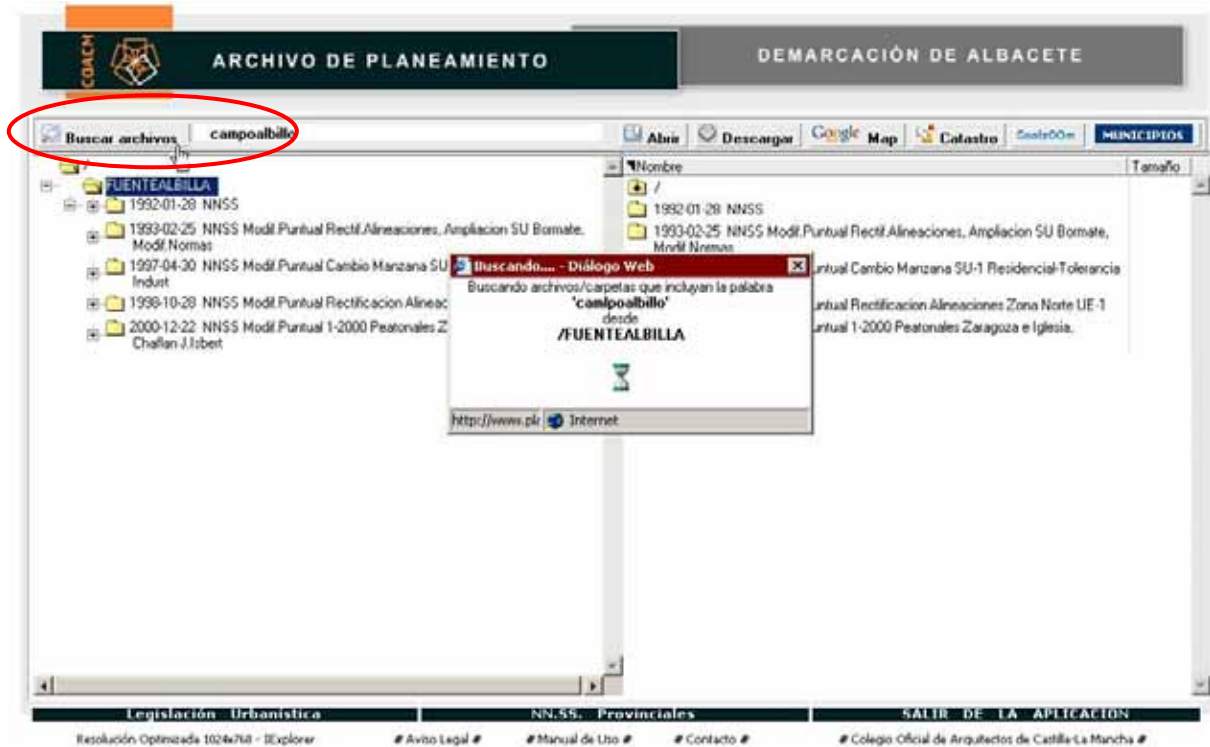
COACM

ARCHIVO DE PLANEAMIENTO

DEMARCACIÓN DE ALBACETE

Buscar archivos campoalbillo

Abrir Descargar Google Map Catastro ScaleZOOm MUNICIPIOS

/

FUENTEALBILLA

1992-01-28 NNSS

1993-02-25 NNSS Modif.Puntual Rectif.Alineaciones, Ampliacion SU Bormate, Modif.Normas

1997-04-30 NNSS Modif.Puntual Cambio Manzana SU Indust

1998-10-28 NNSS Modif.Puntual Rectificacion Alineac

2000-12-22 NNSS Modif.Puntual 1-2000 Peatonales Z Challan J.Isbert

Nombre | Tamaño

/

1992-01-28 NNSS

1993-02-25 NNSS Modif.Puntual Rectif.Alineaciones, Ampliacion SU Bormate, Modif.Normas

untual Cambio Manzana SU-1 Residencial-Tolerancia

untual Rectificacion Alineaciones Zona Norte UE-1

untual 1-2000 Peatonales Zaragoza e Iglesia.

Buscando.... - Diálogo Web

Buscando archivos/carpetas que incluyan la palabra
'camlpoalbillo'
desde
/FUENTEALBILLA

http://www.pl Internet

Legislación Urbanística | NN.SS. Provinciales | SALIR DE LA APLICACION

Resolución Optimizada 1024x768 - IExplorer # Aviso Legal # # Manual de Uso # # Contacto # # Colegio Oficial de Arquitectos de Castilla-La Mancha #